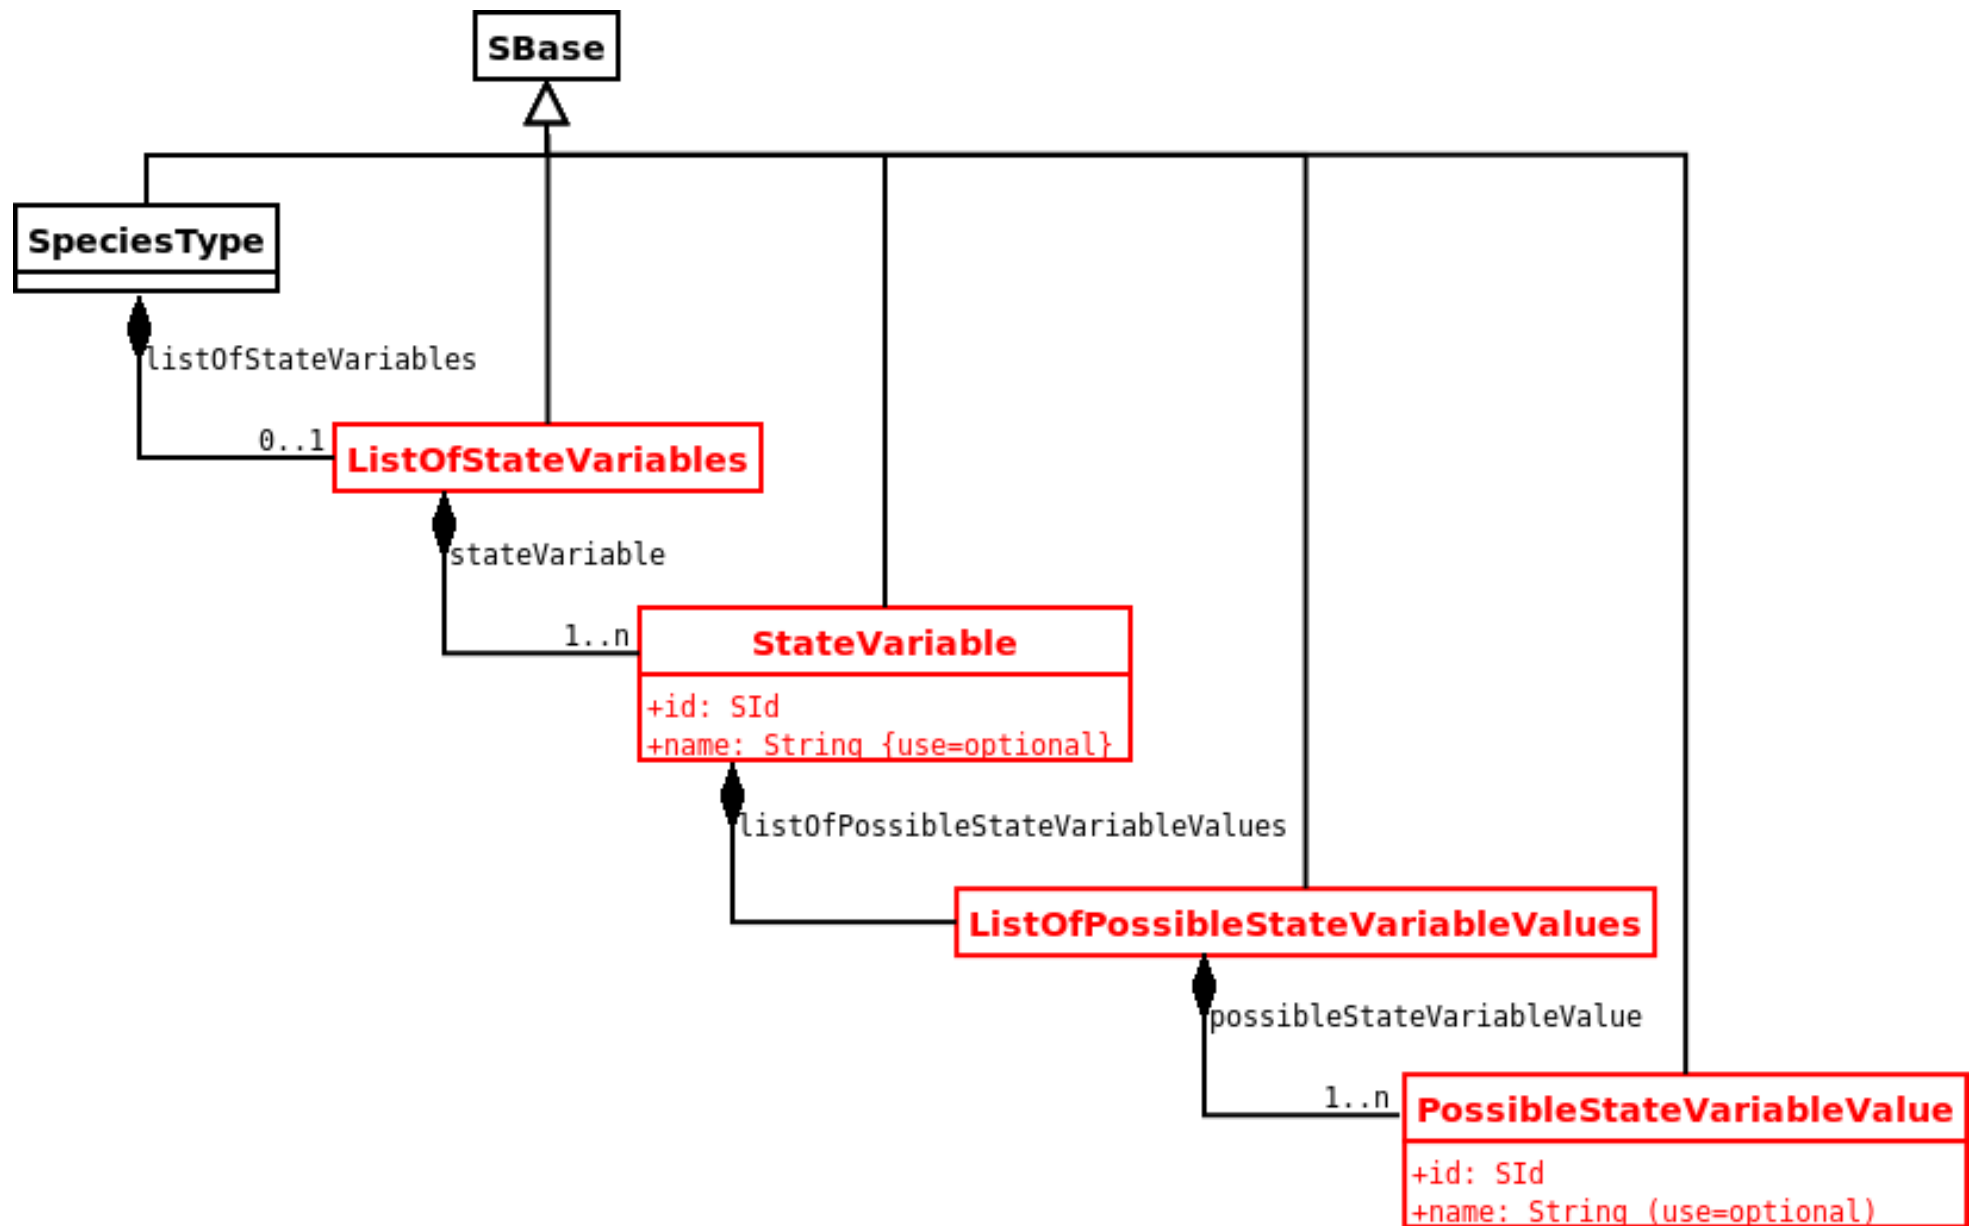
SBase

SpeciesType

listOfStateVariables

0..1

ListOfStateVariables

stateVariable

1..n

StateVariable

+id: SId
+name: String {use=optional}

listOfPossibleStateVariableValues

ListOfPossibleStateVariableValues

possibleStateVariableValue

1..n

PossibleStateVariableValue

+id: SId
+name: String {use=optional}